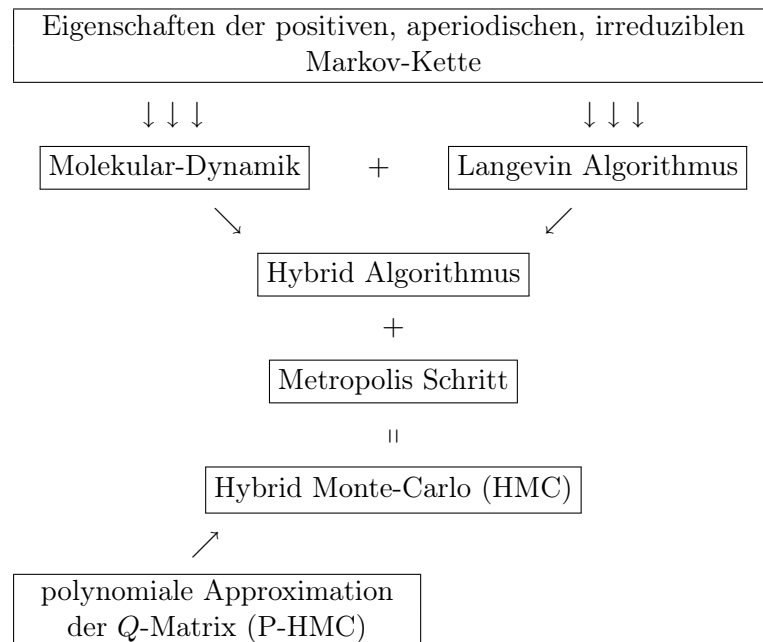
Eigenschaften der positiven, aperiodischen, irreduziblen Markov-Kette

$\downarrow\downarrow\downarrow$ $\downarrow\downarrow\downarrow$

Molekular-Dynamik + Langevin Algorithmus

$\searrow$ $\swarrow$

Hybrid Algorithmus

+

Metropolis Schritt

=

Hybrid Monte-Carlo (HMC)

$\nearrow$

polynomiale Approximation der $Q$-Matrix (P-HMC)